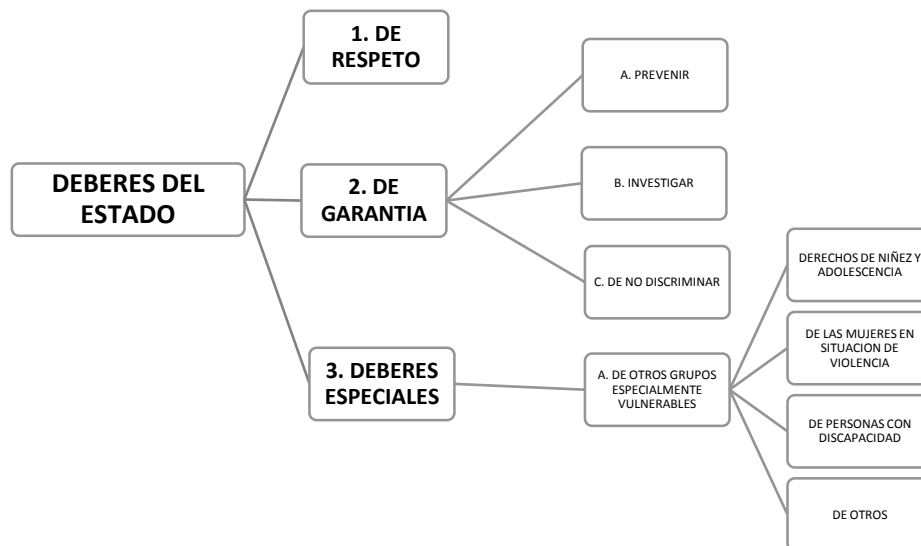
DEBERES DEL ESTADO

1. DE RESPETO

2. DE GARANTIA

A. PREVENIR

B. INVESTIGAR

C. DE NO DISCRIMINAR

3. DEBERES ESPECIALES

A. DE OTROS GRUPOS ESPECIALMENTE VULNERABLES

DERECHOS DE NIÑEZ Y ADOLESCENCIA

DE LAS MUJERES EN SITUACION DE VIOLENCIA

DE PERSONAS CON DISCAPACIDAD

DE OTROS